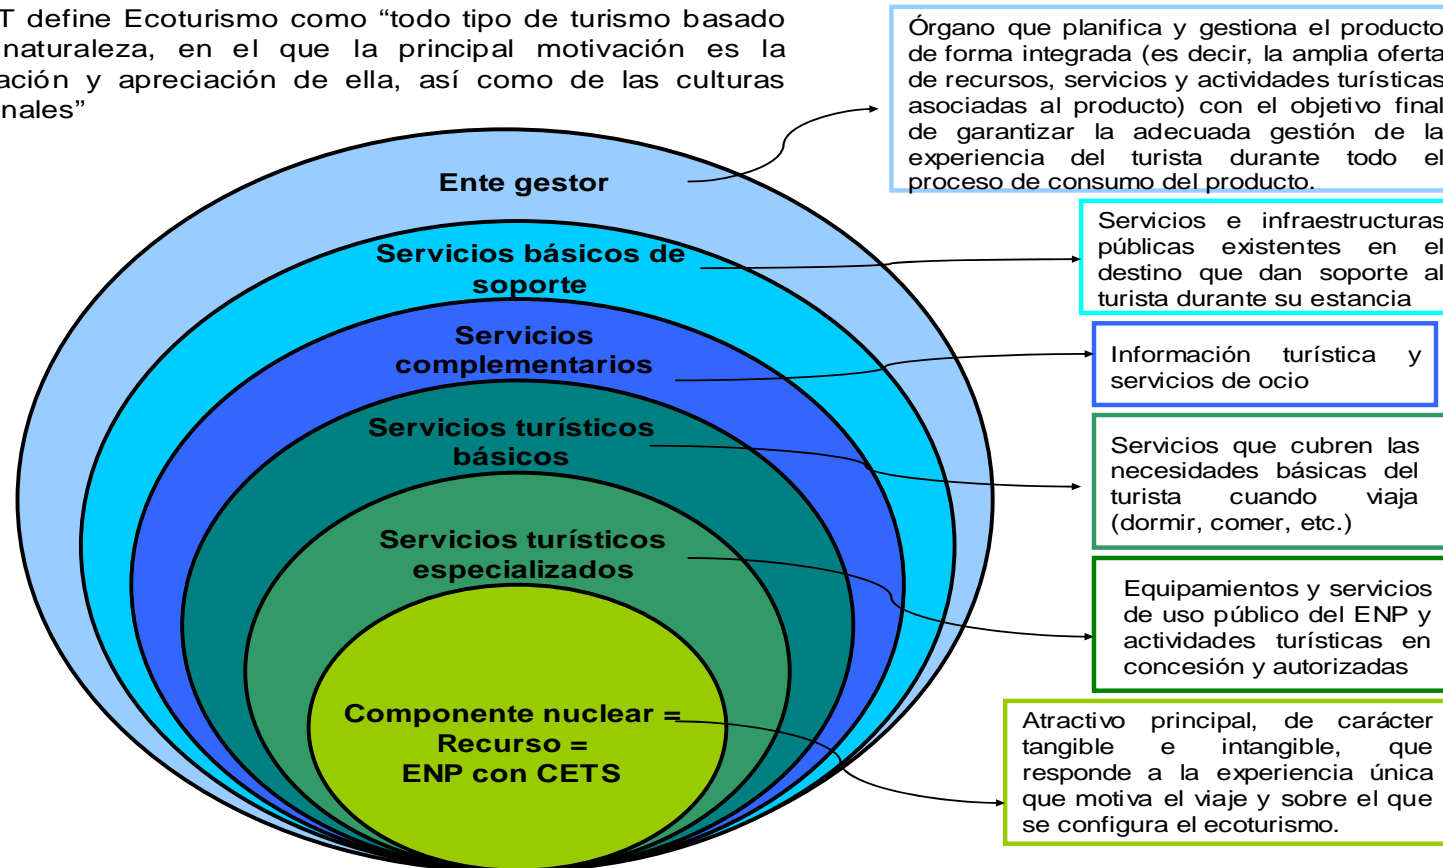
T define Ecoturismo como “todo tipo de turismo basado naturaleza, en el que la principal motivación es la ación y apreciación de ella, así como de las culturas nales”

Ente gestor

Servicios básicos de soporte

Servicios complementarios

Servicios turísticos básicos

Servicios turísticos especializados

Componente nuclear = Recurso = ENP con CETS

Órgano que planifica y gestiona el producto de forma integrada (es decir, la amplia oferta de recursos, servicios y actividades turísticas asociadas al producto) con el objetivo final de garantizar la adecuada gestión de la experiencia del turista durante todo el proceso de consumo del producto.

Servicios e infraestructuras públicas existentes en el destino que dan soporte al turista durante su estancia

Información turística y servicios de ocio

Servicios que cubren las necesidades básicas del turista cuando viaja (dormir, comer, etc.)

Equipamientos y servicios de uso público del ENP y actividades turísticas en concesión y autorizadas

Atractivo principal, de carácter tangible e intangible, que responde a la experiencia única que motiva el viaje y sobre el que se configura el ecoturismo.